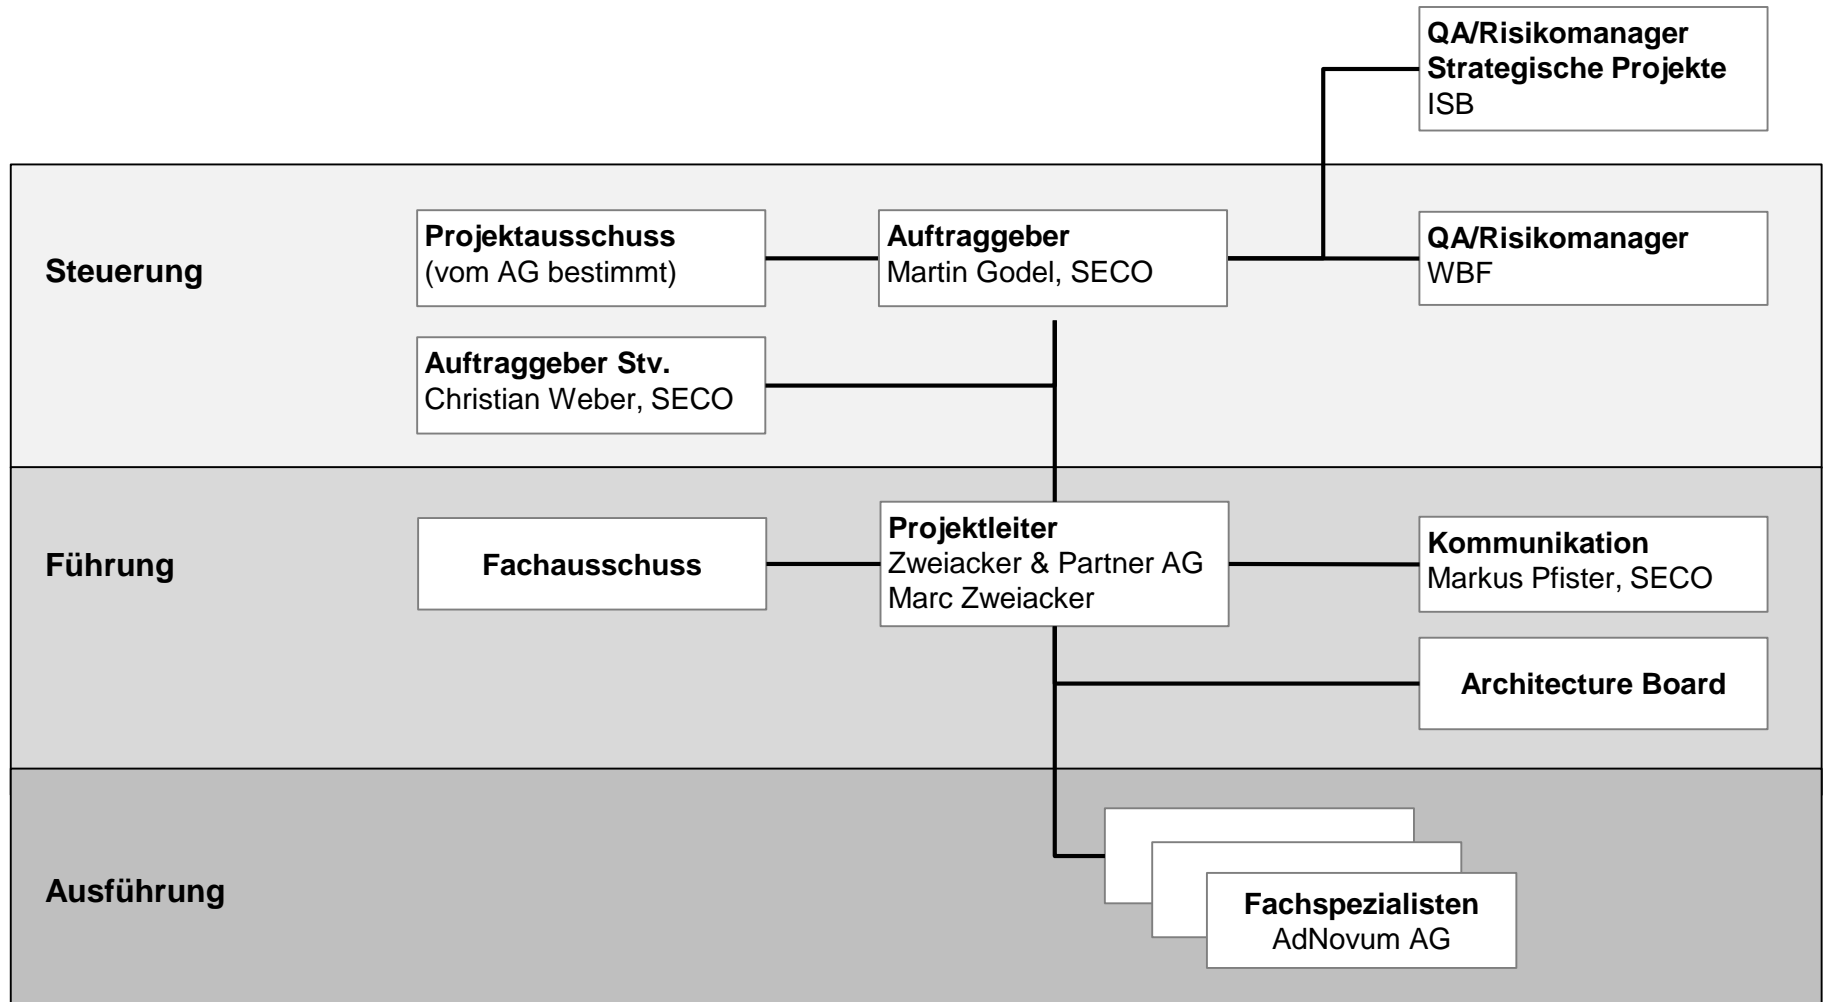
QA/Risikomanager
Strategische Projekte
ISB

Steuerung

Projektausschuss
(vom AG bestimmt)

Auftraggeber
Martin Godel, SECO

QA/Risikomanager
WBF

Auftraggeber Stv.
Christian Weber, SECO

Führung

Fachausschuss

Projektleiter
Zweiacker & Partner AG
Marc Zweiacker

Kommunikation
Markus Pfister, SECO

Architecture Board

Ausführung

Fachspezialisten
AdNovum AG